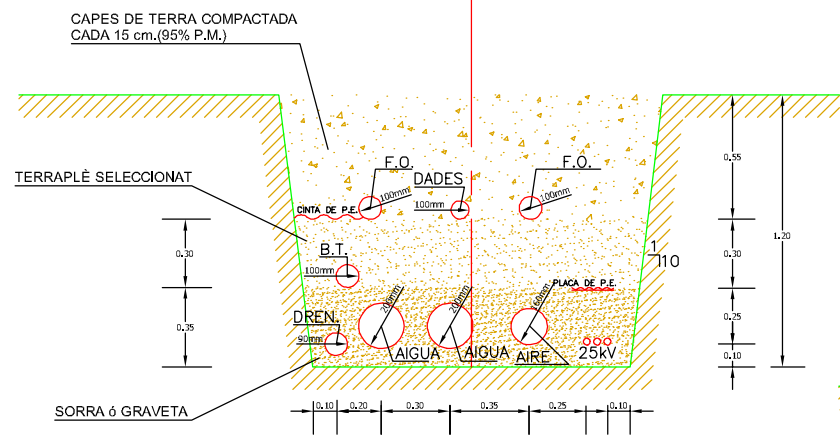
CAPES DE TERRA COMPACTADA
CADA 15 cm.(95% P.M.)

TERRAPLÈ SELECCIONAT

F.O.
100mm
DADES
100mm
F.O.
100mm
CINTA DE P.E.

B.T.
100mm

0.30

0.35

DREN.
90mm
200mm
200mm
160mm
PLACA DE P.E.
AIGUA
AIGUA
AIRE
25kV

1
10

0.55
0.30
0.25
0.10
1.20

SORRA ó GRAVETA

0.10 0.20 0.30 0.35 0.25 0.10